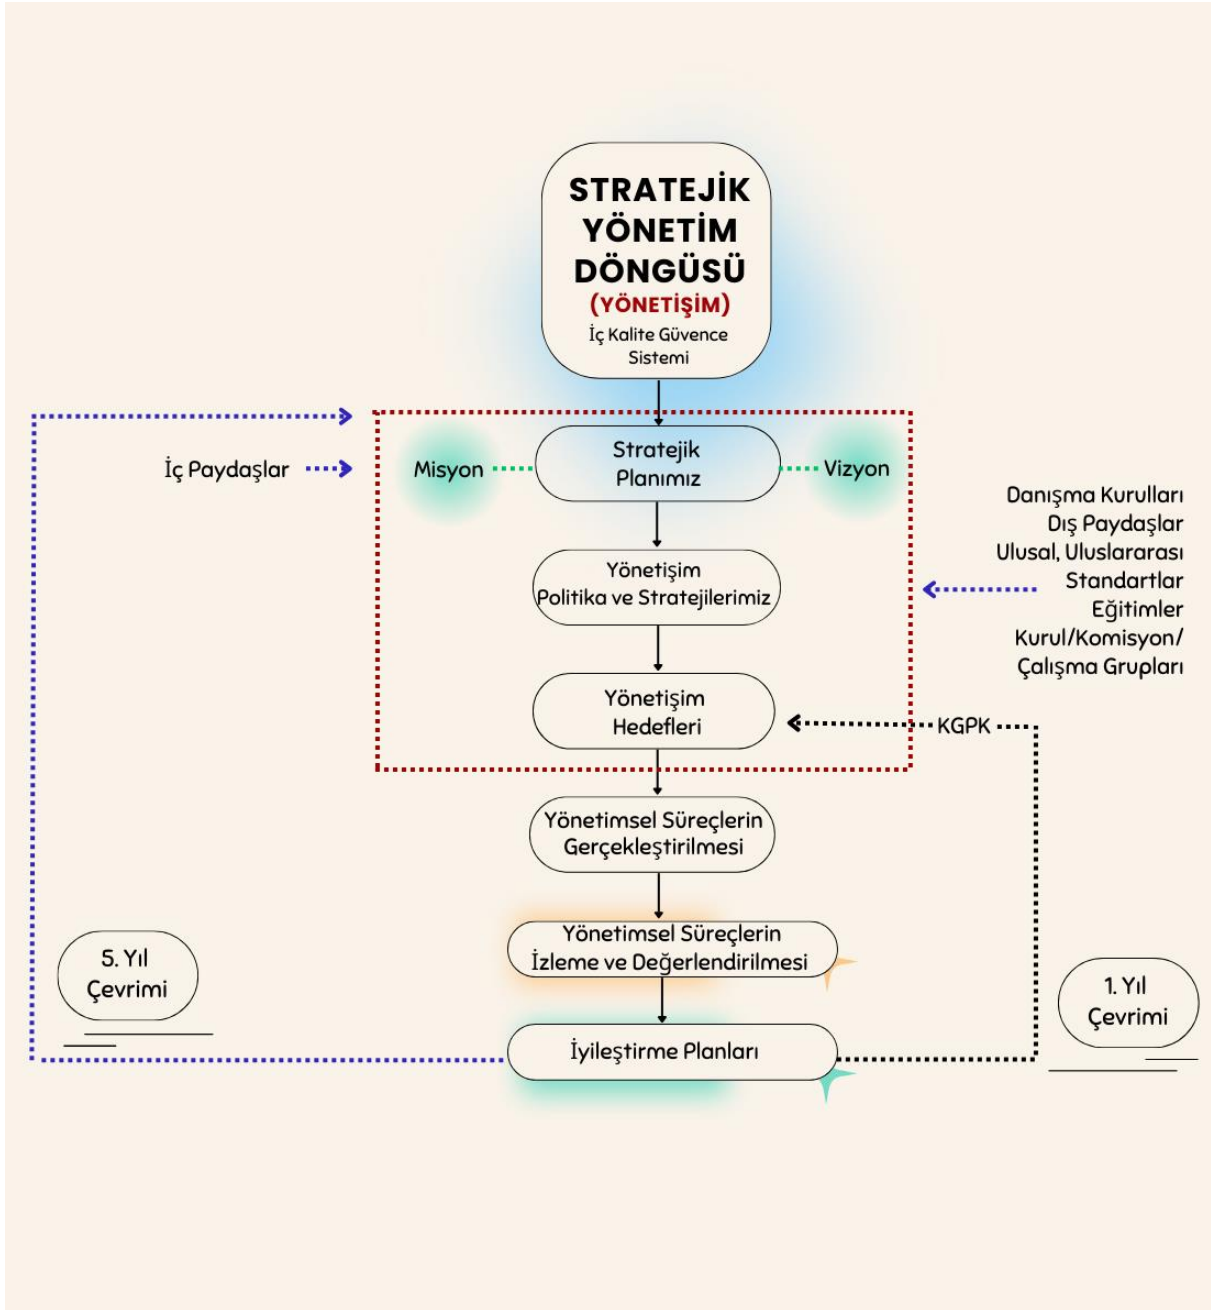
STRATEJİK YÖNETİM DÖNGÜSÜ
(YÖNETİŞİM)
İç Kalite Güvence Sistemi

İç Paydaşlar

Misyon

Stratejik Planımız

Vizyon

Danışma Kurulları
Dış Paydaşlar
Ulusal, Uluslararası Standartlar
Eğitimler
Kurul/Komisyon/ Çalışma Grupları

Yönetişim Politika ve Stratejilerimiz

Yönetişim Hedefleri

KGPK

Yönetimsel Süreçlerin Gerçekleştirilmesi

Yönetimsel Süreçlerin İzleme ve Değerlendirilmesi

5. Yıl Çevrimi

1. Yıl Çevrimi

İyileştirme Planları